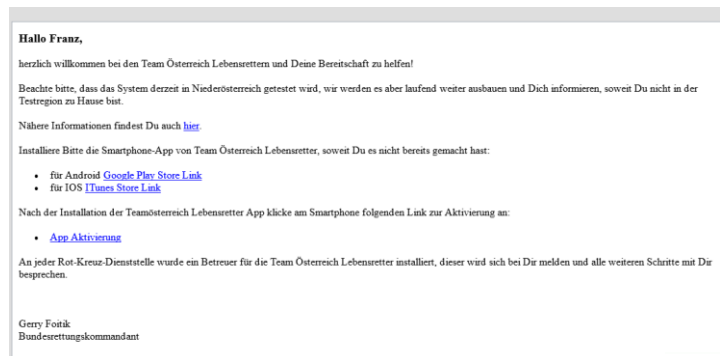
**Hallo Franz,**

herzlich willkommen bei den Team Österreich Lebensrettern und Deine Bereitschaft zu helfen!

Beachte bitte, dass das System derzeit in Niederösterreich getestet wird, wir werden es aber laufend weiter ausbauen und Dich informieren, soweit Du nicht in der Testregion zu Hause bist.

Nähere Informationen findest Du auch hier.

Installiere Bitte die Smartphone-App von Team Österreich Lebensretter, soweit Du es nicht bereits gemacht hast:

- für Android Google Play Store Link
- für IOS ITunes Store Link

Nach der Installation der Teamösterreich Lebensretter App klicke am Smartphone folgenden Link zur Aktivierung an:

- App Aktivierung

An jeder Rot-Kreuz-Dienststelle wurde ein Betreuer für die Team Österreich Lebensretter installiert, dieser wird sich bei Dir melden und alle weiteren Schritte mit Dir besprechen.

Gerry Foitik
Bundesrettungskommandant